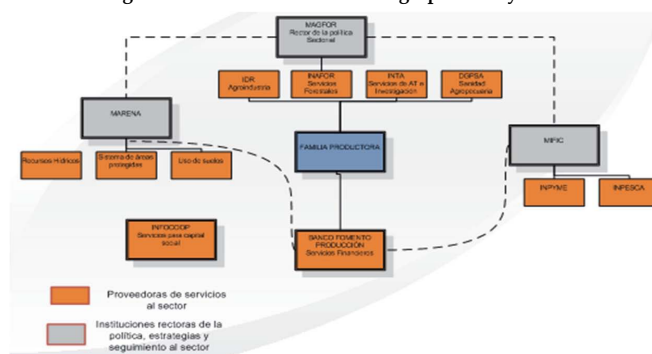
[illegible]

MAGFOR
Rector de la política Sectorial

IDR
Agroindustria

INAFOR
Servicios Forestales

INTA
Servicios de AT e Investigación

DGPSA
Sanidad Agropecuaria

MARENA

Recursos Hídricos

Sistema de áreas protegidas

Uso de suelos

FAMILIA PRODUCTORA

MIFIC

INPYME

INPESCA

INFOCOOP
Servicios para capital social

BANCO FOMENTO PRODUCCION
Servicios Financieros

Proveedoras de servicios al sector

Instituciones rectoras de la política, estrategias y seguimiento al sector